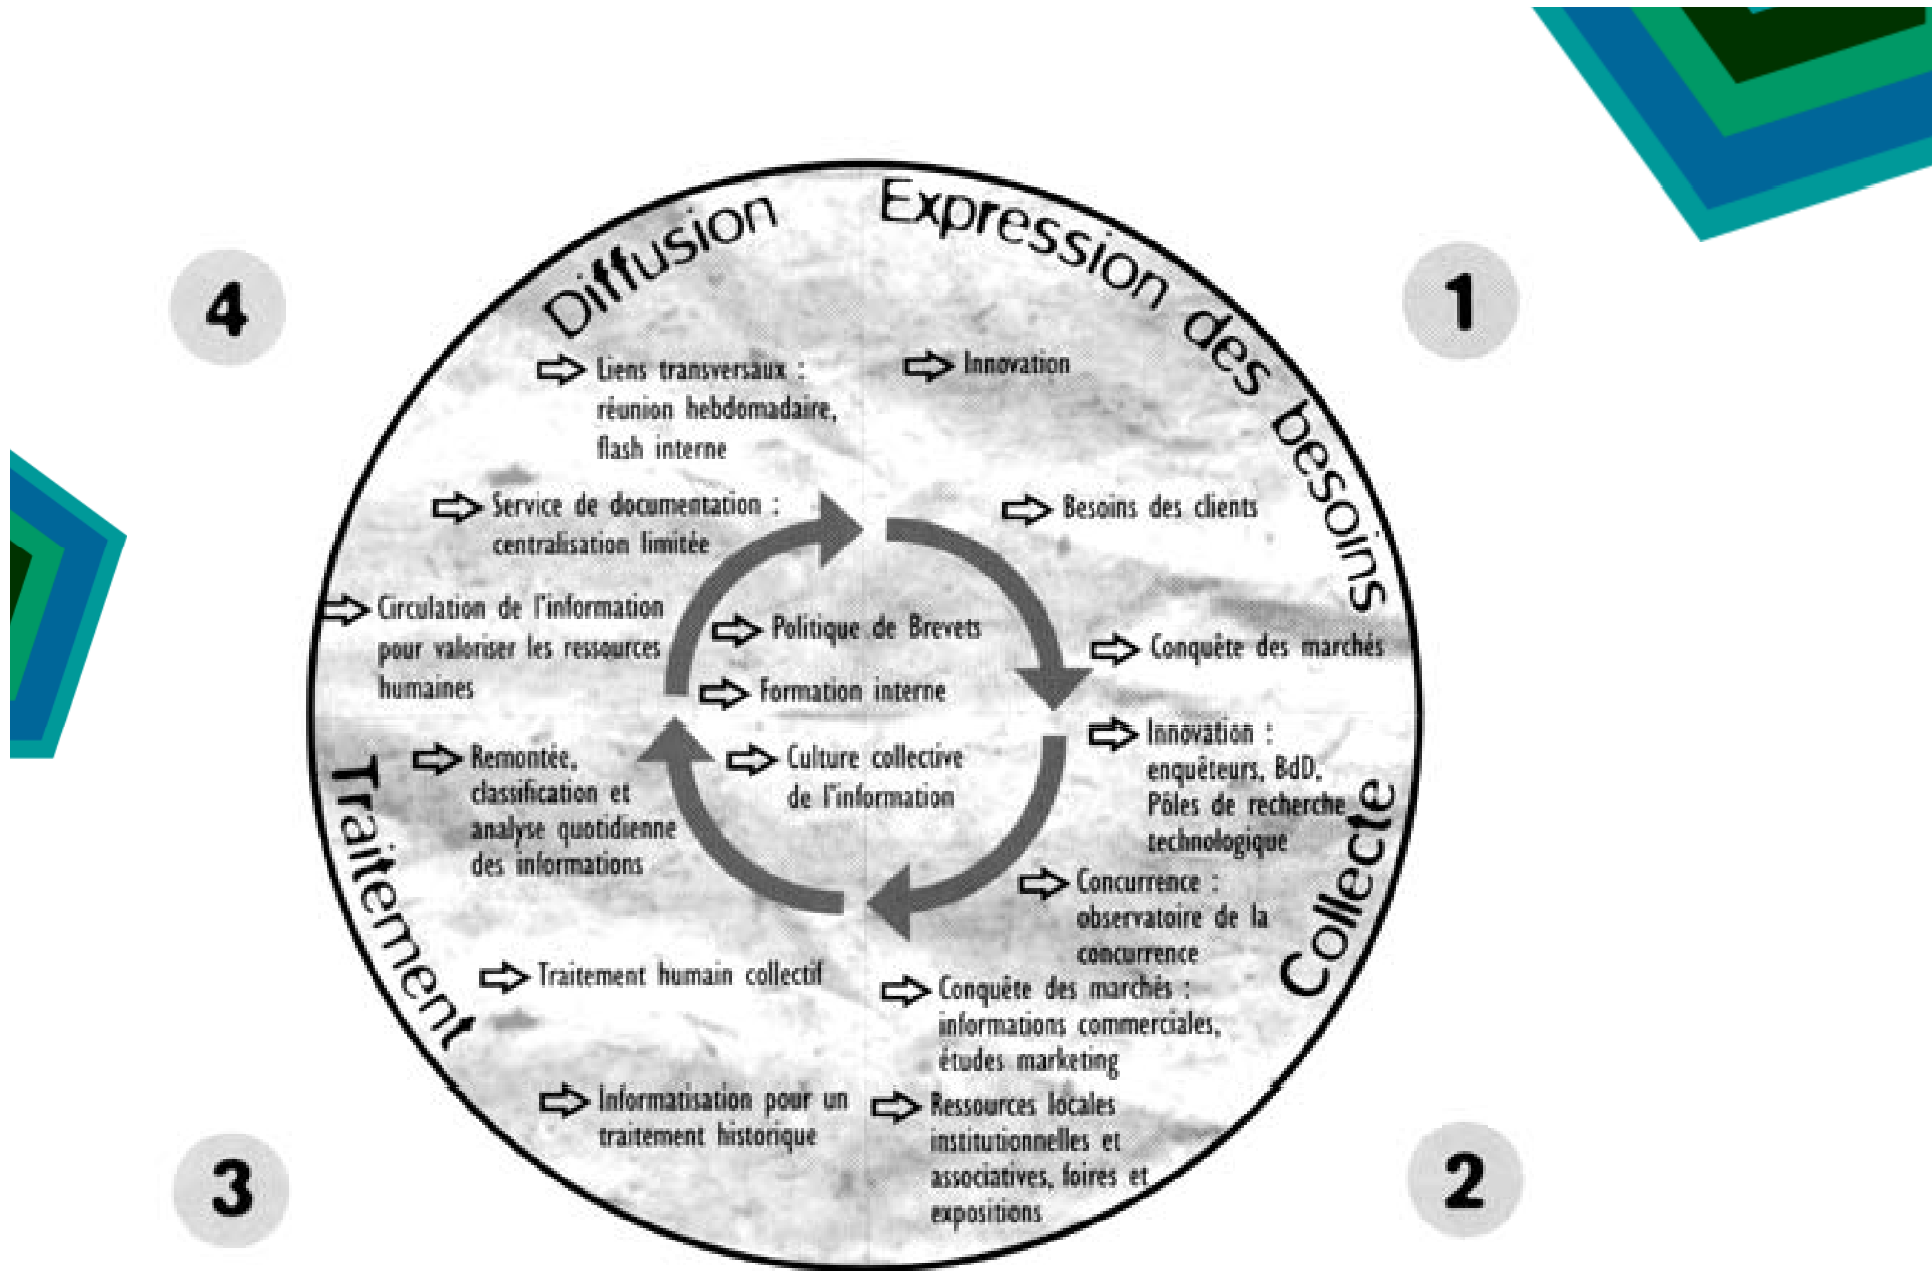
4

Diffusion

Expression des besoins

1

Liens transversaux : réunion hebdomadaire, flash interne

Innovation

Service de documentation : centralisation limitée

Besoins des clients

Circulation de l'information pour valoriser les ressources humaines

Politique de Brevets

Formation interne

Conquête des marchés

Innovation : enquêteurs, BdD, Pôles de recherche technologique

Remontée, classification et analyse quotidienne des informations

Culture collective de l'information

Traitement

Collecte

Concurrence : observatoire de la concurrence

Traitement humain collectif

Conquête des marchés : informations commerciales, études marketing

Informatisation pour un traitement historique

Ressources locales institutionnelles et associatives, foires et expositions

3

2